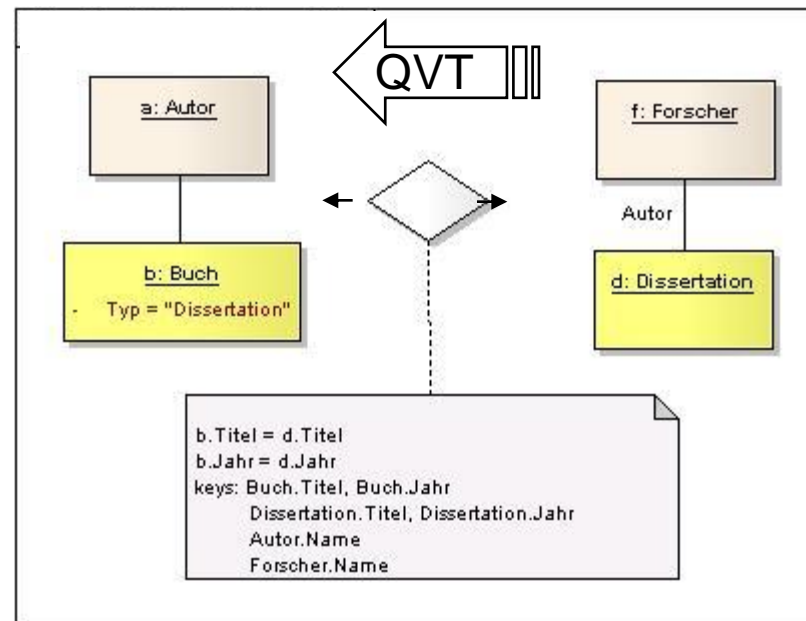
QVT

a: Autor

b: Buch
- Typ = "Dissertation"

f: Forscher

Autor

d: Dissertation

b.Titel = d.Titel
b.Jahr = d.Jahr
keys: Buch.Titel, Buch.Jahr
Dissertation.Titel, Dissertation.Jahr
Autor.Name
Forscher.Name